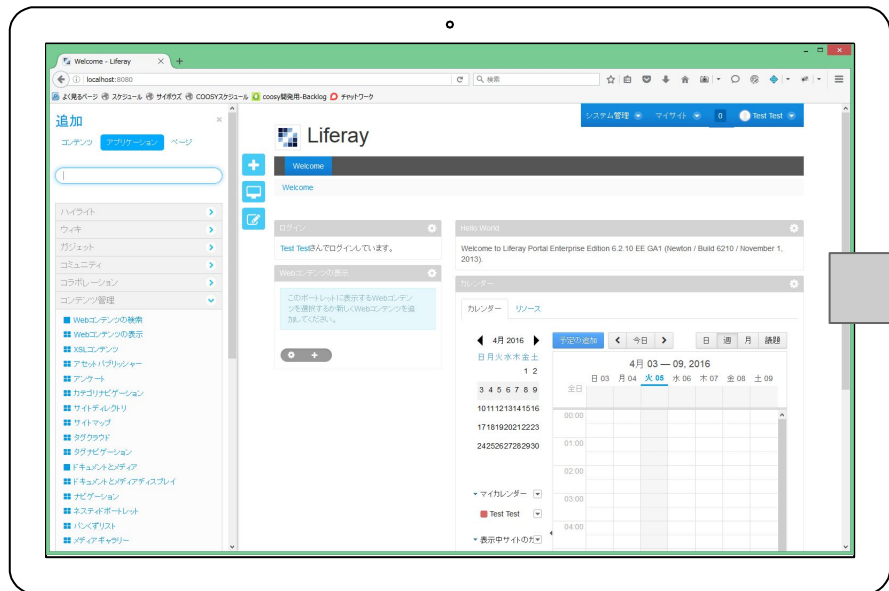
Welcome - Liferay

localhost:8080

検索

よく見るページ　スケジュール　サイボウズ　COOSYスケジュール　coosy開発用-Backlog　チャットワーク

追加

コンテンツ　アプリケーション　ページ

ハイライト
ウィキ
ガジェット
コミュニティ
コラボレーション
コンテンツ管理

Webコンテンツの検索
Webコンテンツの表示
XSLコンテンツ
アセットパブリッシャー
アンケート
カテゴリナビゲーション
サイトディレクトリ
サイトマップ
タグクラウド
タグナビゲーション
ドキュメントとメディア
ドキュメントとメディアディスプレイ
ナビゲーション
ネスティドポートレット
パンくずリスト
メディアギャラリー

システム管理　マイサイト　0　Test Test

Liferay

Welcome

Welcome

ログイン

Test Testさんでログインしています。

Webコンテンツの表示

このポートレットに表示するWebコンテンツを選択するか新しくWebコンテンツを追加してください。

Hello World

Welcome to Liferay Portal Enterprise Edition 6.2.10 EE GA1 (Newton / Build 6210 / November 1, 2013).

カレンダー

カレンダー　リソース

4月 2016

日月火水木金土

1 2
3 4 5 6 7 8 9
10111213141516
17181920212223
24252627282930

予定の追加　今日　日　週　月　議題

4月 03 — 09, 2016

全日　日 03　月 04　火 05　水 06　木 07　金 08　土 09

00:00
01:00
02:00
03:00
04:00

マイカレンダー

Test Test

表示中サイトのカ